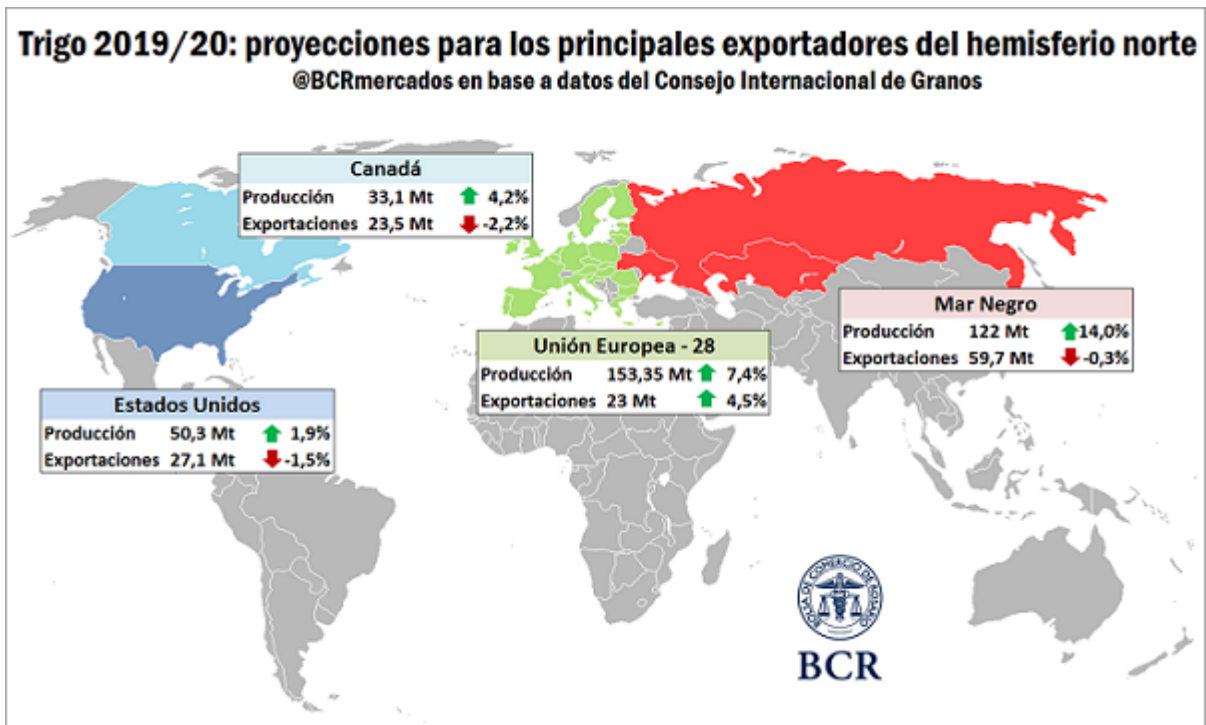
Trigo 2019/20: proyecciones para los principales exportadores del hemisferio norte
@BCRmercados en base a datos del Consejo Internacional de Granos

| Canadá | | |
|---|---|---|
| Producción | 33,1 Mt | 4,2% |
| Exportaciones | 23,5 Mt | -2,2% |

| Mar Negro | | |
|---|---|---|
| Producción | 122 Mt | 14,0% |
| Exportaciones | 59,7 Mt | -0,3% |

| Unión Europea - 28 | | |
|---|---|---|
| Producción | 153,35 Mt | 7,4% |
| Exportaciones | 23 Mt | 4,5% |

| Estados Unidos | | |
|---|---|---|
| Producción | 50,3 Mt | 1,9% |
| Exportaciones | 27,1 Mt | -1,5% |

BOLSA DE COMERCIO DE ROSARIO
BCR